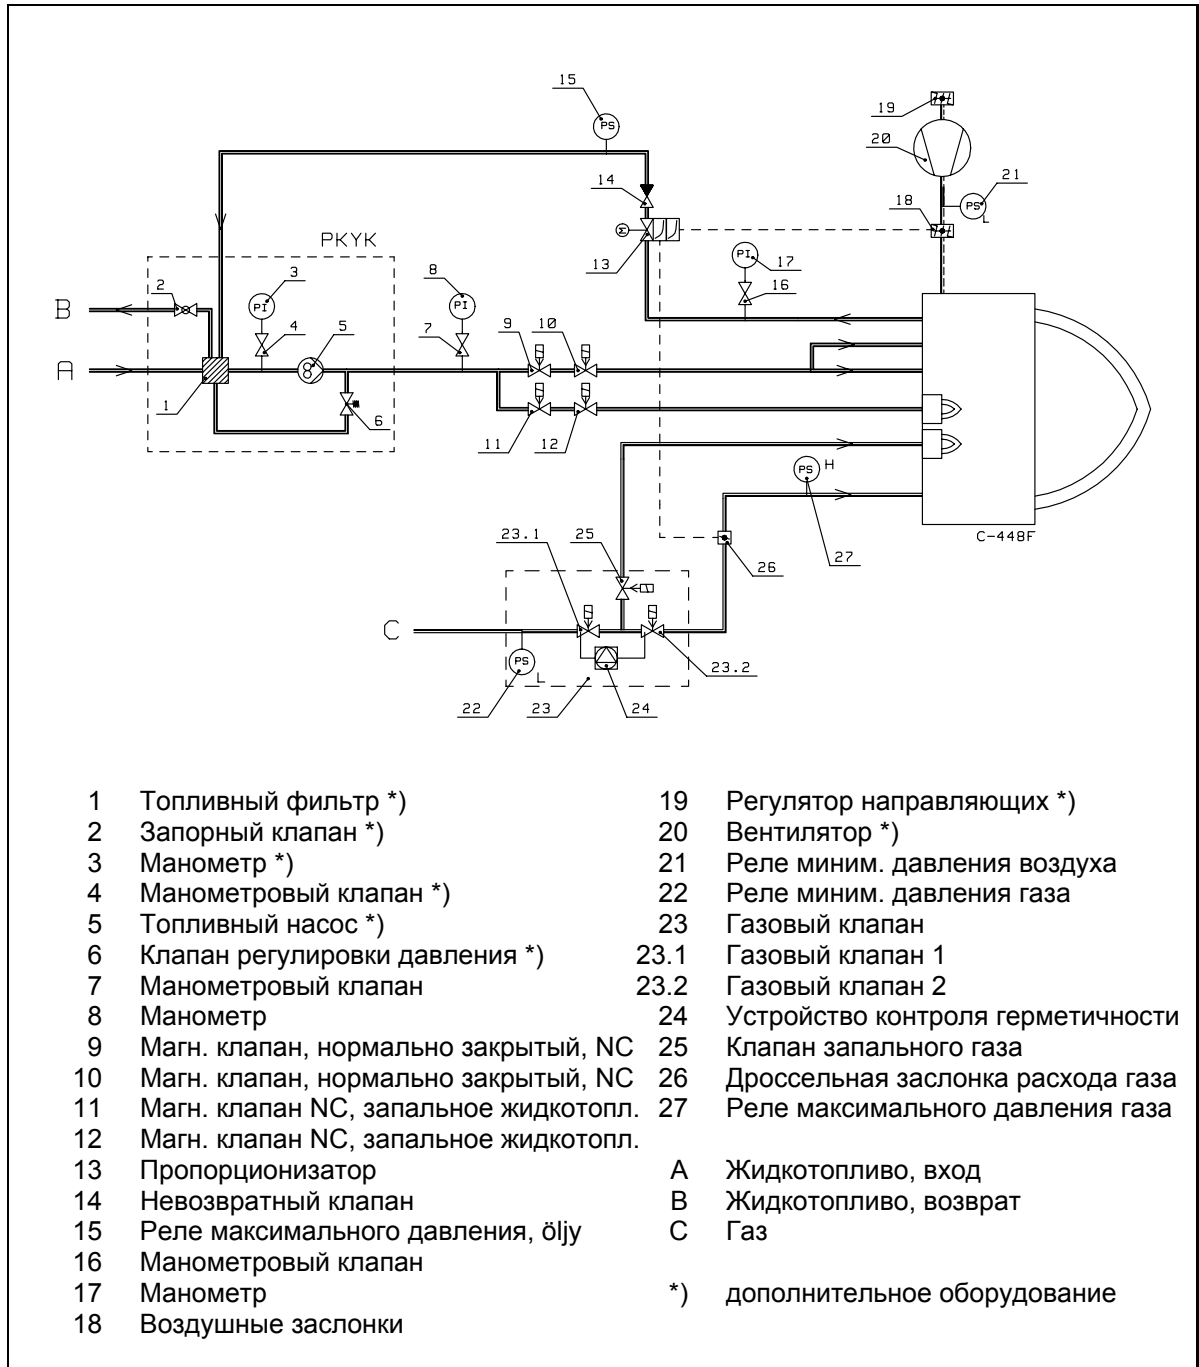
15
PS
19
20
21
PS
L
14
18
PKYK
13
PI
17
3
8
PI
PI
16
B
2
4
5
7
9
10
A
1
6
11
12
PS
H
C-448F
23.1
25
26
27
C
23.2
PS
L
22
23
24

1 Топливный фильтр *)
2 Запорный клапан *)
3 Манометр *)
4 Манометровый клапан *)
5 Топливный насос *)
6 Клапан регулировки давления *)
7 Манометровый клапан
8 Манометр
9 Магн. клапан, нормально закрытый, NC
10 Магн. клапан, нормально закрытый, NC
11 Магн. клапан NC, запальное жидкотопл.
12 Магн. клапан NC, запальное жидкотопл.
13 Пропорционизатор
14 Невозвратный клапан
15 Реле максимального давления, öljy
16 Манометровый клапан
17 Манометр
18 Воздушные заслонки

19 Регулятор направляющих *)
20 Вентилятор *)
21 Реле миним. давления воздуха
22 Реле миним. давления газа
23 Газовый клапан
23.1 Газовый клапан 1
23.2 Газовый клапан 2
24 Устройство контроля герметичности
25 Клапан запального газа
26 Дроссельная заслонка расхода газа
27 Реле максимального давления газа

A Жидкотопливо, вход
B Жидкотопливо, возврат
C Газ

*) дополнительное оборудование